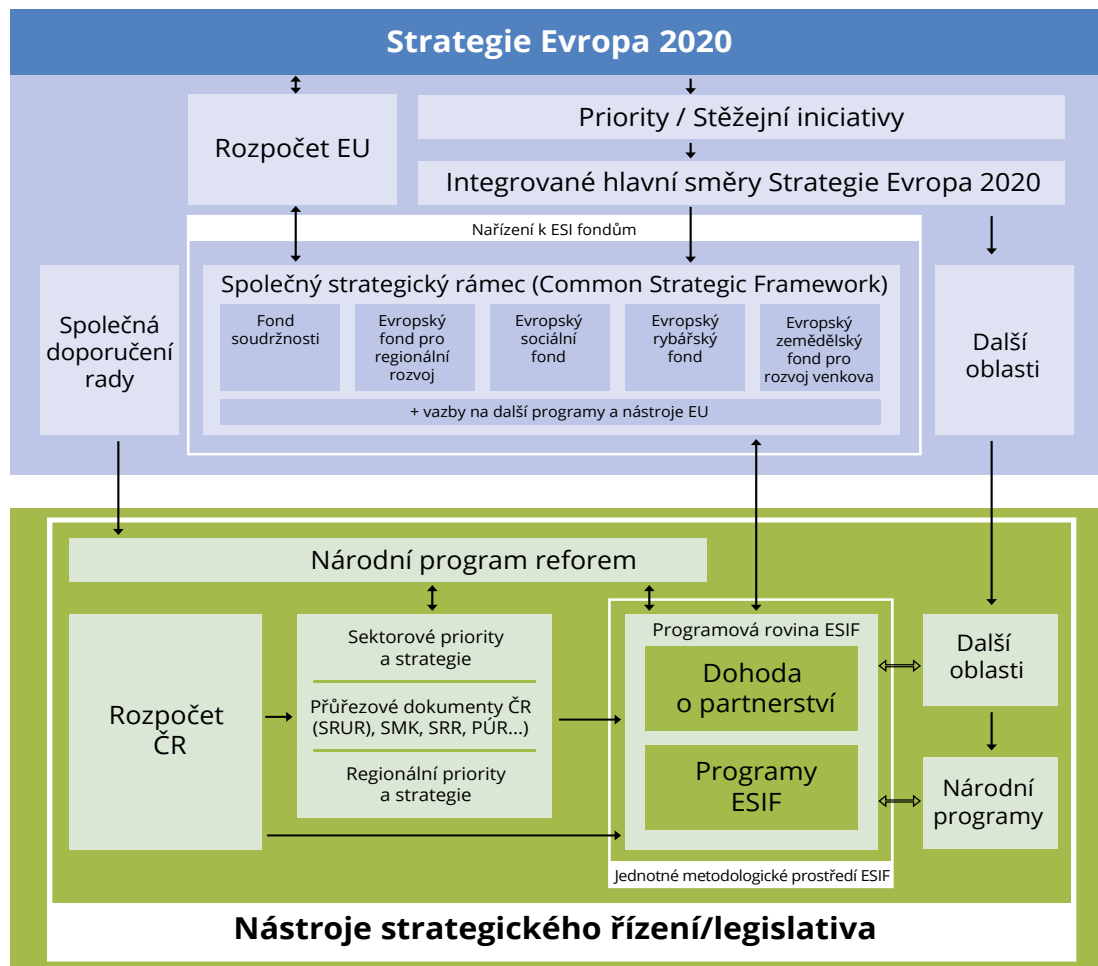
Strategie Evropa 2020

Rozpočet EU

Priority / Stěžejní iniciativy

Integrované hlavní směry Strategie Evropa 2020

Nařízení k ESI fondům

Společný strategický rámec (Common Strategic Framework)

Fond soudržnosti

Evropský fond pro regionální rozvoj

Evropský sociální fond

Evropský rybářský fond

Evropský zemědělský fond pro rozvoj venkova

+ vazby na další programy a nástroje EU

Společná doporučení rady

Další oblasti

Národní program reforem

Rozpočet ČR

Sektorové priority a strategie

Průřezové dokumenty ČR (SRUR), SMK, SRR, PÚR...)

Regionální priority a strategie

Programová rovina ESIF

Dohoda o partnerství

Programy ESIF

Jednotné metodologické prostředí ESIF

Další oblasti

Národní programy

Nástroje strategického řízení/legislativa